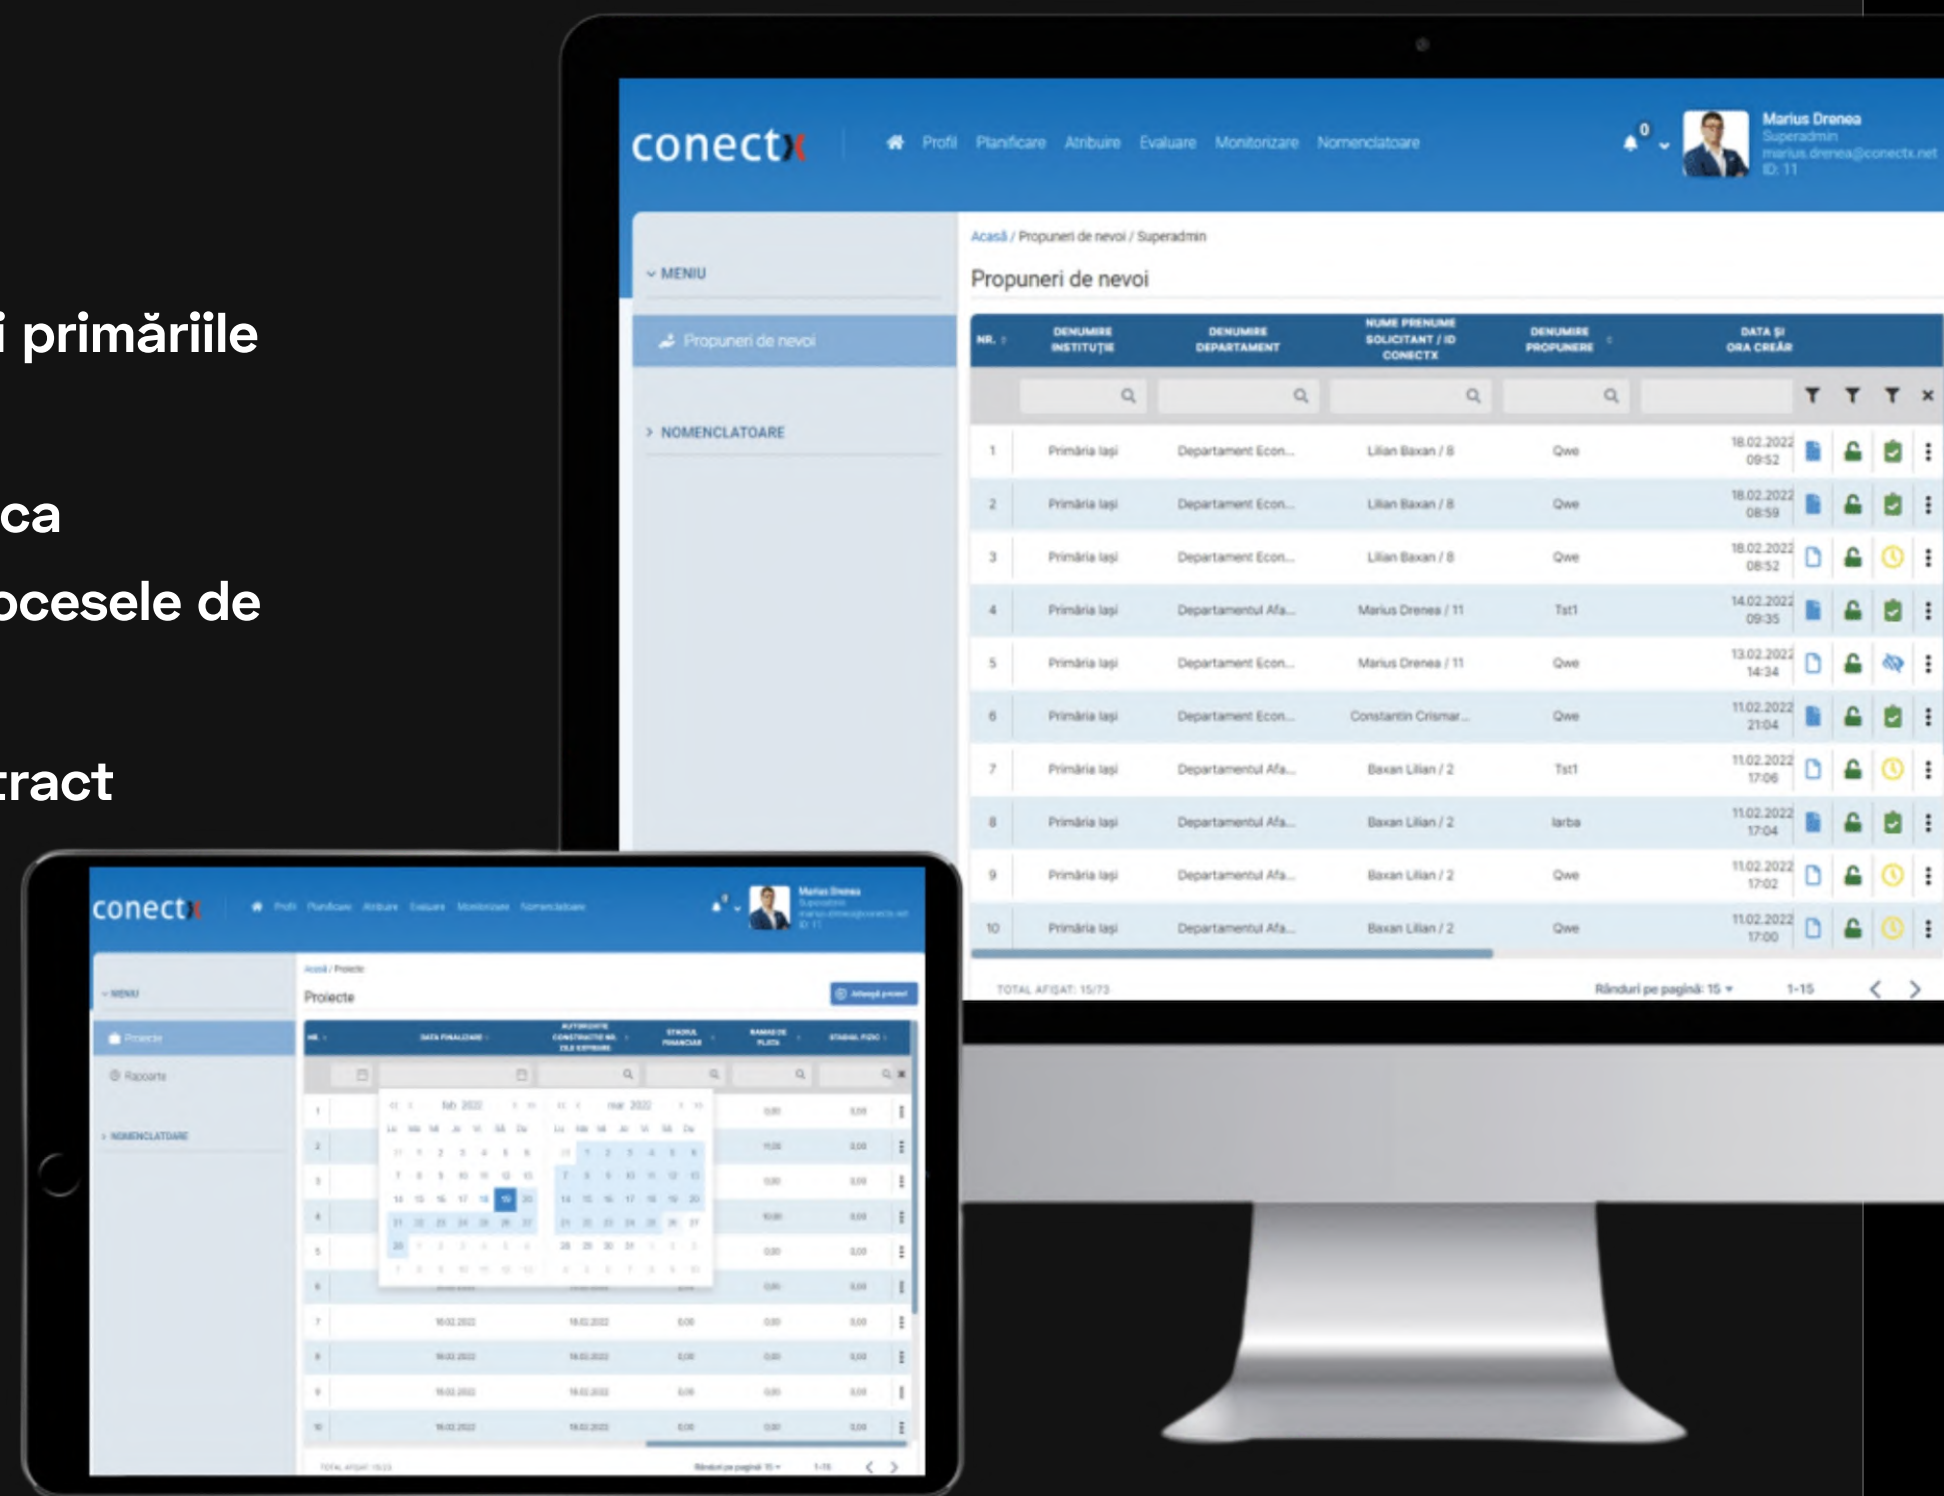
i primăriile

ca
ocesele de

tract

conectx
Profil Planificare Atribuire Evaluare Monitorizare Nomenclatoare
0
Marius Drenea
Superadmin
marius.drenea@conectx.net
ID: 11

MENIU
Propuneri de nevoi
NOMENCLATOARE

Acasă / Propuneri de nevoi / Superadmin
Propuneri de nevoi

| NR. | DENUMIRE INSTITUȚIE | DENUMIRE DEPARTAMENT | NUME PRENUME SOLICITANT / ID CONECTX | DENUMIRE PROPUNERE | DATA ȘI ORA CREĂR |
|---|---|---|---|---|---|
| 1 | Primăria Iași | Departament Econ... | Lilian Baxan / 8 | Qwe | 18.02.2022 09:52 |
| 2 | Primăria Iași | Departament Econ... | Lilian Baxan / 8 | Qwe | 18.02.2022 08:59 |
| 3 | Primăria Iași | Departament Econ... | Lilian Baxan / 8 | Qwe | 18.02.2022 08:52 |
| 4 | Primăria Iași | Departamentul Afa... | Marius Drenea / 11 | Tst1 | 14.02.2022 09:35 |
| 5 | Primăria Iași | Departament Econ... | Marius Drenea / 11 | Qwe | 13.02.2022 14:34 |
| 6 | Primăria Iași | Departament Econ... | Constantin Crismar... | Qwe | 11.02.2022 21:04 |
| 7 | Primăria Iași | Departamentul Afa... | Baxan Lilian / 2 | Tst1 | 11.02.2022 17:06 |
| 8 | Primăria Iași | Departamentul Afa... | Baxan Lilian / 2 | Iarba | 11.02.2022 17:04 |
| 9 | Primăria Iași | Departamentul Afa... | Baxan Lilian / 2 | Qwe | 11.02.2022 17:02 |
| 10 | Primăria Iași | Departamentul Afa... | Baxan Lilian / 2 | Qwe | 11.02.2022 17:00 |

TOTAL AFIȘAT: 15/73
Rânduri pe pagină: 15
1-15

conectx
Profil Planificare Atribuire Evaluare Monitorizare Nomenclatoare
Marius Drenea
MENIU
Proiecte
Rapoarte
NOMENCLATOARE
Acasă / Proiecte
Proiecte
Adaugă proiect
feb 2022
mar 2022
TOTAL AFIȘAT: 15/23
Rânduri pe pagină: 15
1-15